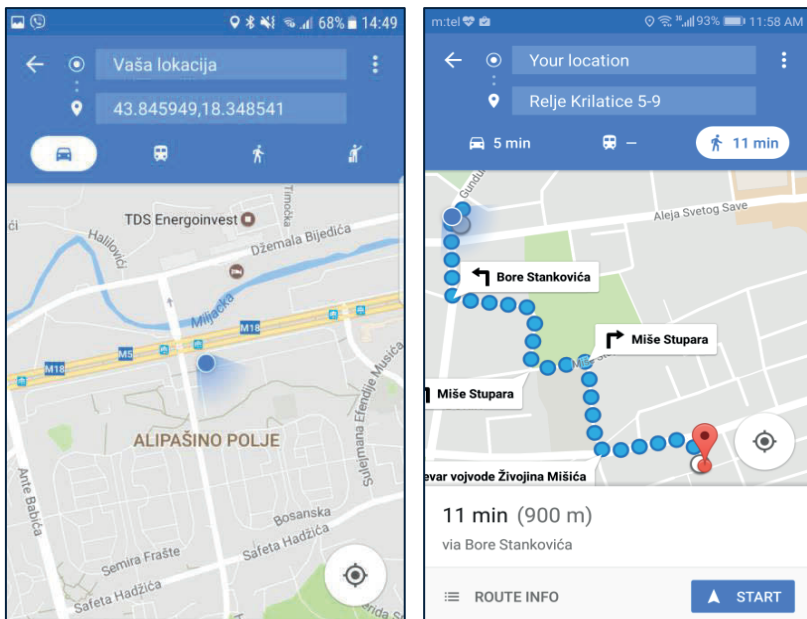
68% 14:49

Vaša lokacija

43.845949,18.348541

TDS Energoinvest

Halilovići

Džemala Bijedića

Timočka

Miljacka

M18

M5

M18

ALIPAŠINO POLJE

Sulejmana Efendije Mušića

Ante Babića

Bosanska

Semira Frašte

Safeta Hadžića

Safeta Hadžića

m:tel 93% 11:58 AM

Your location

Relje Krilatice 5-9

5 min

–

11 min

Gundu

Aleja Svetog Save

Bore Stankovića

Miše Stupara

Miše Stupara

evar vojvode Živojina Mišića

11 min (900 m)

via Bore Stankovića

ROUTE INFO

START